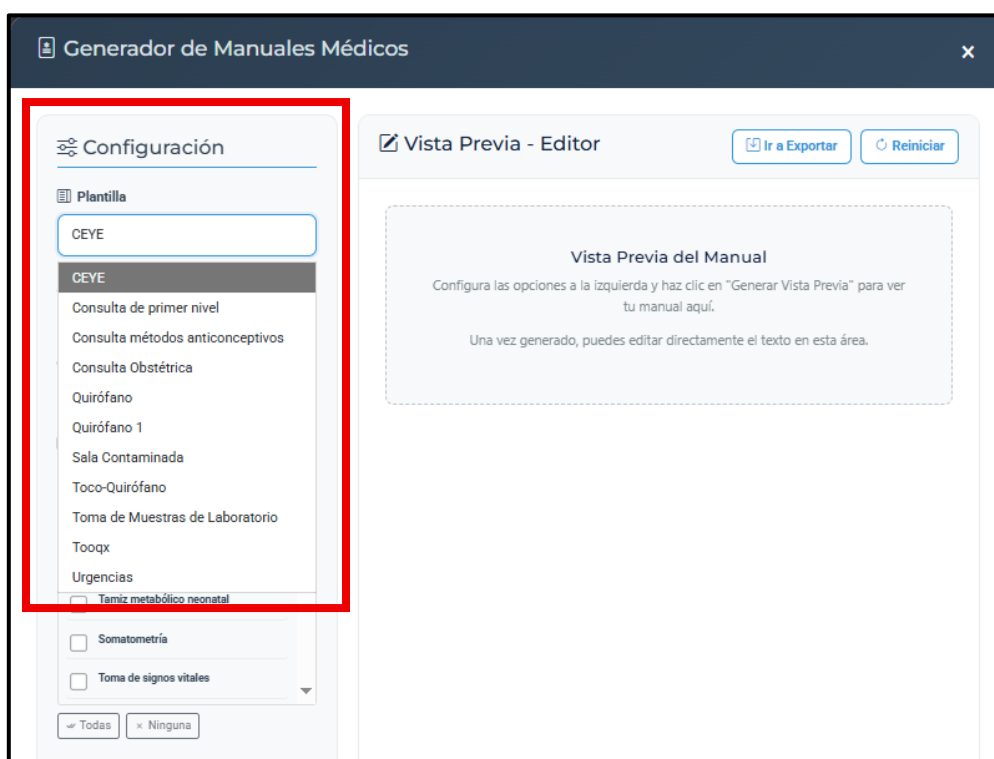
Generador de Manuales Médicos

×

Configuración

Plantilla

CEYE

CEYE
Consulta de primer nivel
Consulta métodos anticonceptivos
Consulta Obstétrica
Quirófano
Quirófano 1
Sala Contaminada
Toco-Quirófano
Toma de Muestras de Laboratorio
Tooqx
Urgencias

Tamiz metabólico neonatal
Somatometría
Toma de signos vitales

Todas
× Ninguna

Vista Previa - Editor

Ir a Exportar
Reiniciar

Vista Previa del Manual

Configura las opciones a la izquierda y haz clic en "Generar Vista Previa" para ver tu manual aquí.

Una vez generado, puedes editar directamente el texto en esta área.